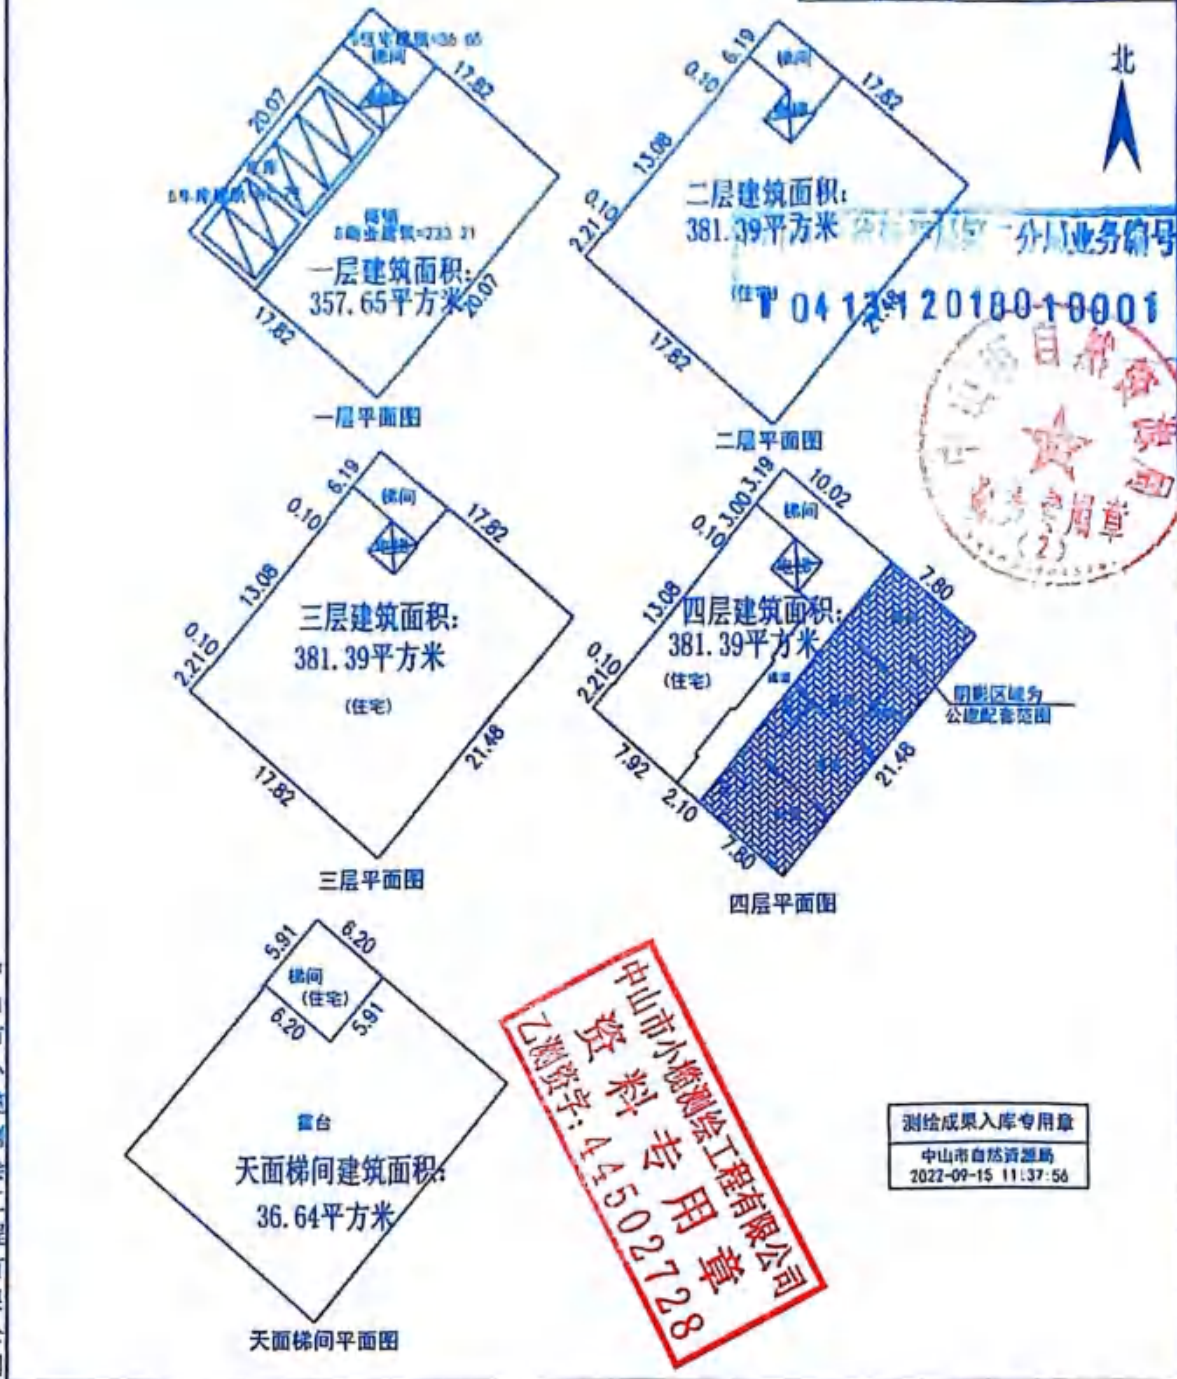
北

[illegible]面积=36.65
梯间
17.82
20.07
车库
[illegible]
梯间
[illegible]=233.31
一层建筑面积:
357.65平方米
20.07
17.82
一层平面图

6.19
0.10
梯间
17.82
13.08
0.10
2.21
二层建筑面积:
381.39平方米
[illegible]一分局业务编号
(住宅)
04 1391 20180-10001
17.82
二层平面图

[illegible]自然资源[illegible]
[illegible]专用章
(2)

6.19
0.10
梯间
17.82
13.08
0.10
2.21
三层建筑面积:
381.39平方米
(住宅)
21.48
17.82
三层平面图

3.00
3.19
10.02
0.10
梯间
13.08
四层建筑面积:
381.39平方米
7.80
0.10
2.21
(住宅)
阴影区域为
公建配套范围
7.92
2.10
21.48
7.80
四层平面图

5.91
6.20
梯间
(住宅)
6.20
5.91
露台
天面梯间建筑面积:
36.64平方米
天面梯间平面图

中山市小榄测绘工程有限公司
资料专用章
乙测资字:44502728

测绘成果入库专用章
中山市自然资源局
2022-09-15 11:37:56